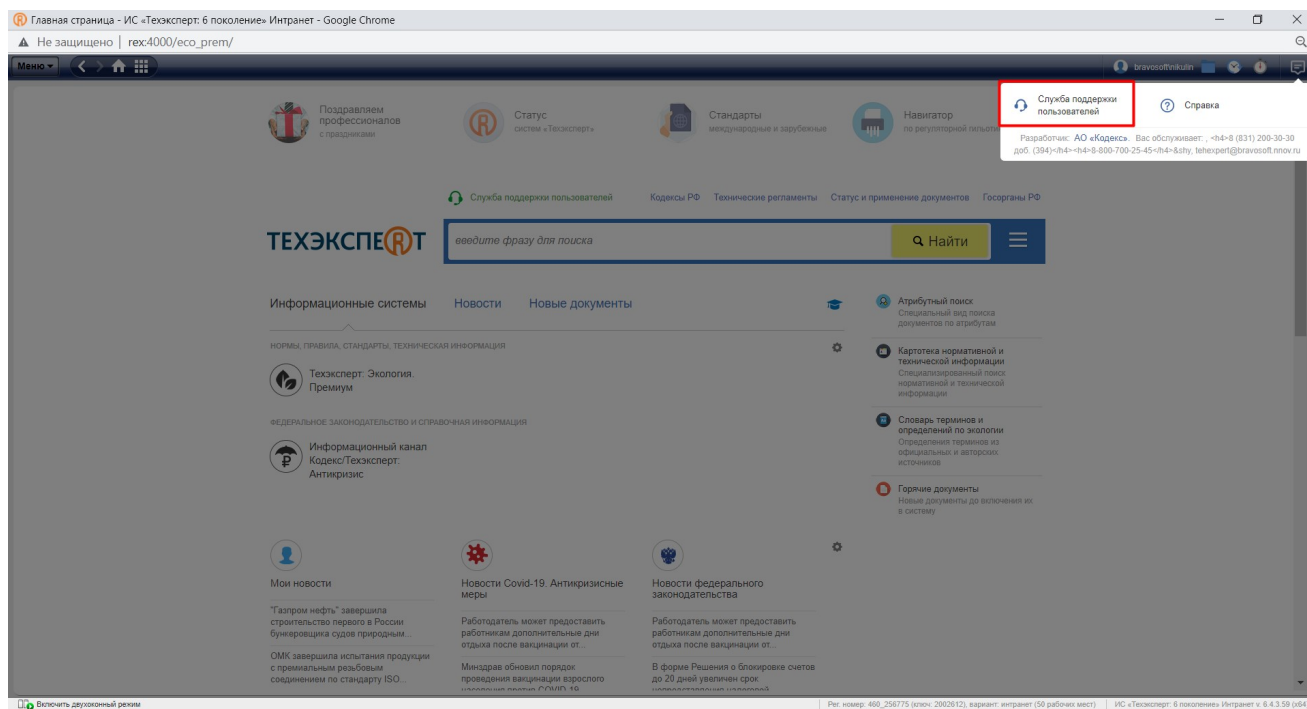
Главная страница - ИС «Техэксперт: 6 поколение» Интранет - Google Chrome

Не защищено | rex:4000/eco_prem/

Меню

bravosoftnikulin

Поздравляем профессионалов с праздниками

Статус систем «Техэксперт»

Стандарты международные и зарубежные

Навигатор по регуляторной гильотине

Служба поддержки пользователей

Справка

Разработчик: АО «Кодекс». Вас обслуживает: , <h4>8 (831) 200-30-30 доб. (394)</h4><h4>8-800-700-25-45</h4>&shy; tehexpert@bravosoft.nnov.ru

Служба поддержки пользователей Кодексы РФ Технические регламенты Статус и применение документов Госорганы РФ

ТЕХЭКСПЕРТ

введите фразу для поиска

Найти

Информационные системы Новости Новые документы

НОРМЫ, ПРАВИЛА, СТАНДАРТЫ, ТЕХНИЧЕСКАЯ ИНФОРМАЦИЯ

Техэксперт: Экология. Премиум

ФЕДЕРАЛЬНОЕ ЗАКОНОДАТЕЛЬСТВО И СПРАВОЧНАЯ ИНФОРМАЦИЯ

Информационный канал Кодекс/Техэксперт: Антикризис

Атрибутный поиск
Специальный вид поиска документов по атрибутам

Картотека нормативной и технической информации
Специализированный поиск нормативной и технической информации

Словарь терминов и определений по экологии
Определения терминов из официальных и авторских источников

Горячие документы
Новые документы до включения их в систему

Мои новости

"Газпром нефть" завершила строительство первого в России бункеровщика судов природным...

ОМК завершила испытания продукции с премиальным резьбовым соединением по стандарту ISO...

Новости Covid-19. Антикризисные меры

Работодатель может предоставить работникам дополнительные дни отдыха после вакцинации от...

Минздрав обновил порядок проведения вакцинации взрослого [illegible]

Новости федерального законодательства

Работодатель может предоставить работникам дополнительные дни отдыха после вакцинации от...

В форме Решения о блокировке счетов до 20 дней увеличен срок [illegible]

Включить двухоконный режим

Рег. номер: 460_256775 (ключ: 2002612), вариант: интранет (50 рабочих мест) | ИС «Техэксперт: 6 поколение» Интранет v. 6.4.3.59 (x64